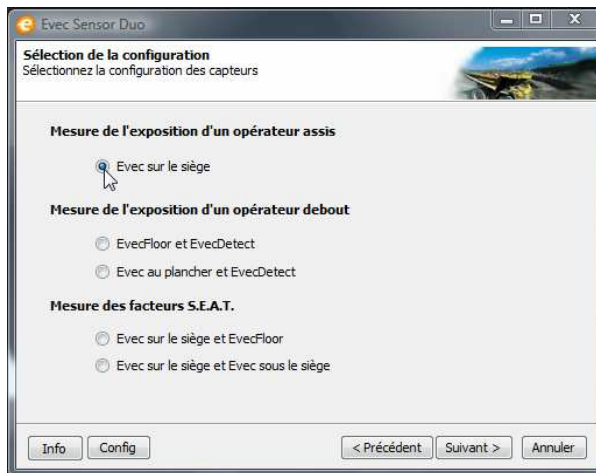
Evec Sensor Duo

Sélection de la configuration
Sélectionnez la configuration des capteurs

Mesure de l'exposition d'un opérateur assis

Evec sur le siège

Mesure de l'exposition d'un opérateur debout

EvecFloor et EvecDetect

Evec au plancher et EvecDetect

Mesure des facteurs S.E.A.T.

Evec sur le siège et EvecFloor

Evec sur le siège et Evec sous le siège

Info | Config | < Précédent | Suivant > | Annuler